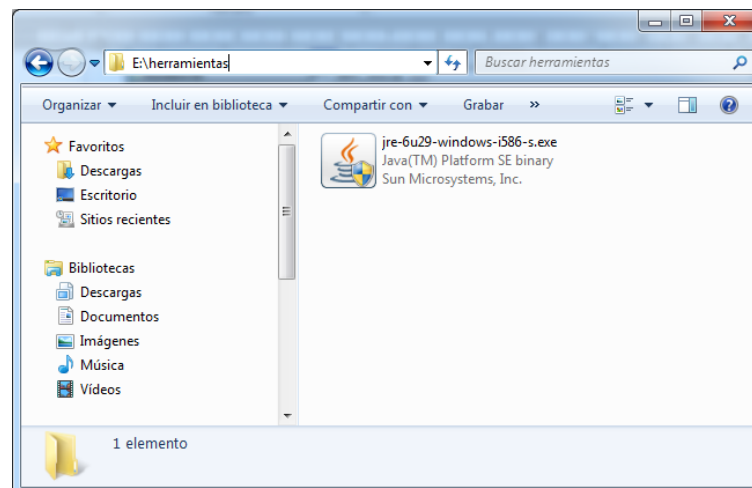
E:\herramientas

Buscar herramientas

Organizar ▾ Incluir en biblioteca ▾ Compartir con ▾ Grabar »

Favoritos
Descargas
Escritorio
Sitios recientes

Bibliotecas
Descargas
Documentos
Imágenes
Música
Vídeos

jre-6u29-windows-i586-s.exe
Java(TM) Platform SE binary
Sun Microsystems, Inc.

1 elemento